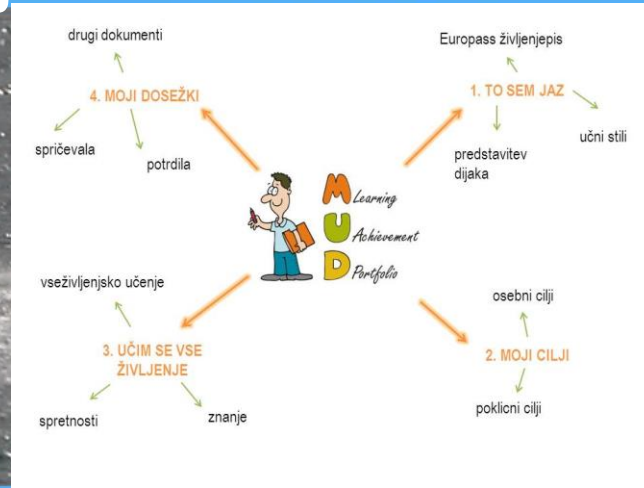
drugi dokumenti

4. MOJI DOSEŽKI

spričevala

potrdila

Europass življenjepis

1. TO SEM JAZ

učni stili

predstavitev dijaka

M Learning
U Achievement
D Portfolio

vseživljenjsko učenje

3. UČIM SE VSE ŽIVLJENJE

spretnosti

znanje

osebni cilji

2. MOJI CILJI

poklicni cilji